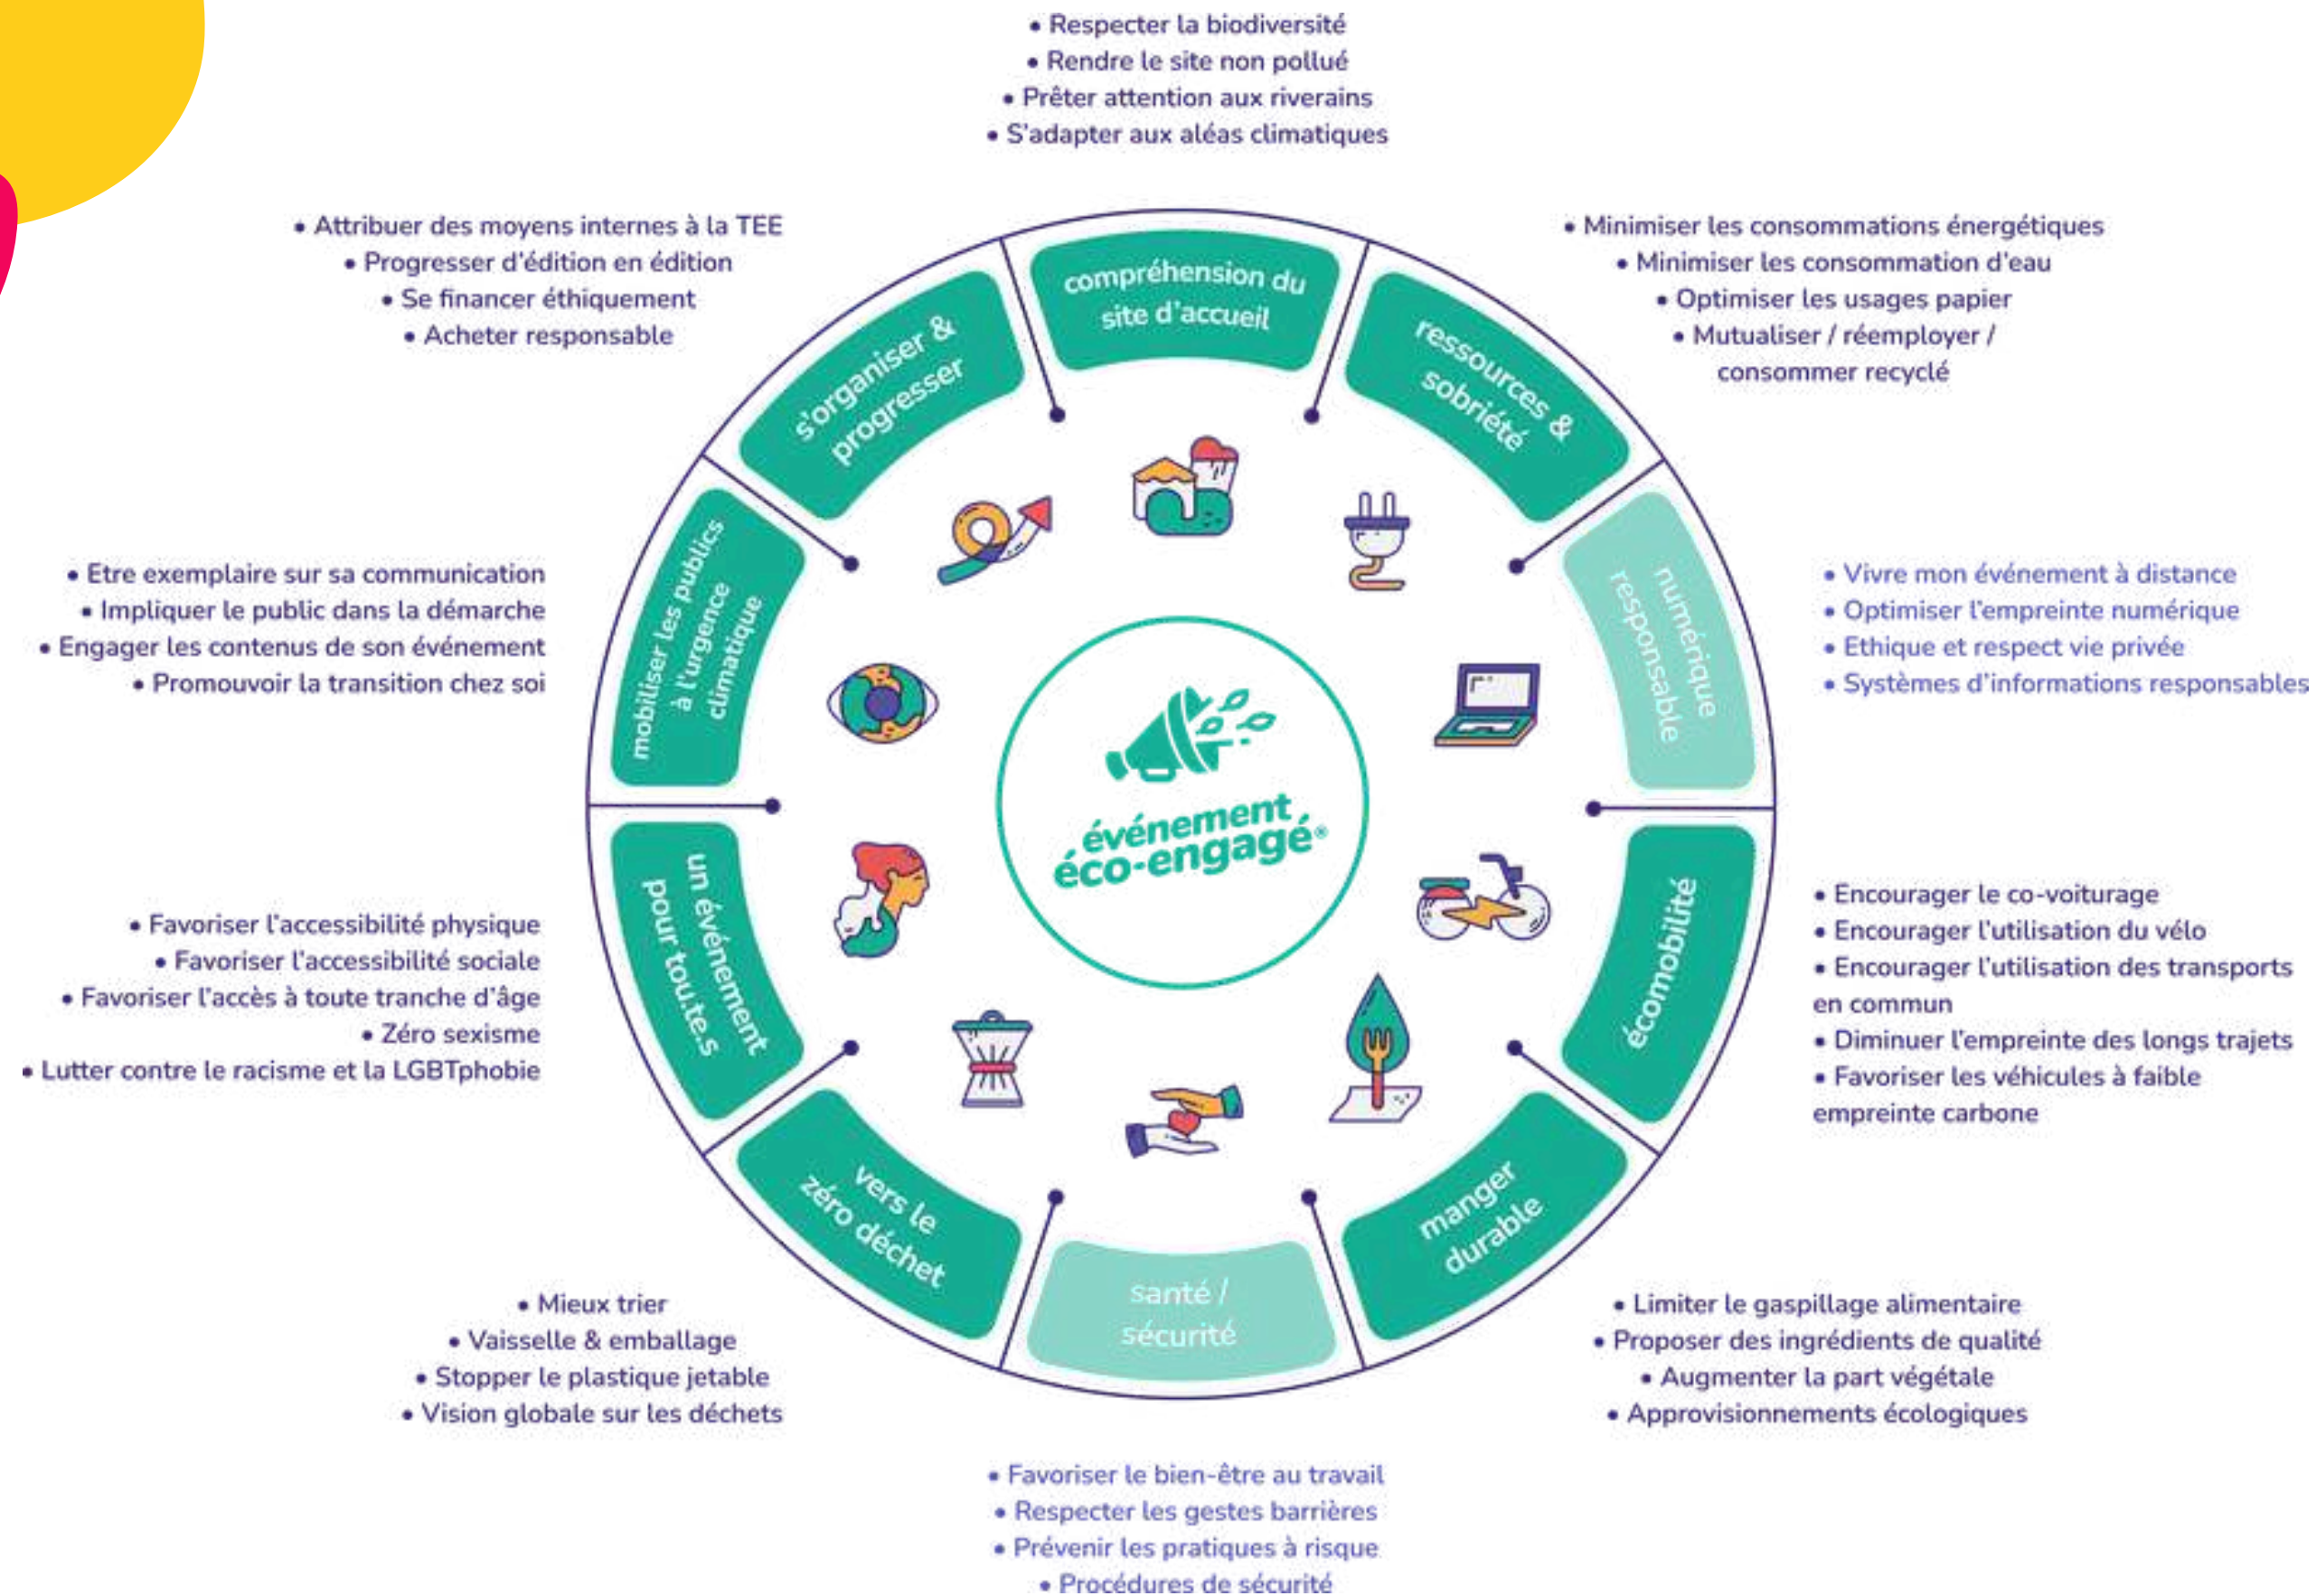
• Respecter la biodiversité
• Rendre le site non pollué
• Prêter attention aux riverains
• S'adapter aux aléas climatiques

compréhension du site d'accueil

• Attribuer des moyens internes à la TEE
• Progresser d'édition en édition
• Se financer éthiquement
• Acheter responsable

s'organiser & progresser

• Minimiser les consommations énergétiques
• Minimiser les consommation d'eau
• Optimiser les usages papier
• Mutualiser / réemployer / consommer recyclé

ressources & sobriété

• Etre exemplaire sur sa communication
• Impliquer le public dans la démarche
• Engager les contenus de son événement
• Promouvoir la transition chez soi

mobiliser les publics à l'urgence climatique

• Vivre mon événement à distance
• Optimiser l'empreinte numérique
• Ethique et respect vie privée
• Systèmes d'informations responsables

numérique responsable

événement éco-engagé®

• Favoriser l'accessibilité physique
• Favoriser l'accessibilité sociale
• Favoriser l'accès à toute tranche d'âge
• Zéro sexisme
• Lutter contre le racisme et la LGBTphobie

un événement pour tou.te.s

• Encourager le co-voiturage
• Encourager l'utilisation du vélo
• Encourager l'utilisation des transports en commun
• Diminuer l'empreinte des longs trajets
• Favoriser les véhicules à faible empreinte carbone

écomobilité

vers le zéro déchet

santé / sécurité

manger durable

• Mieux trier
• Vaisselle & emballage
• Stopper le plastique jetable
• Vision globale sur les déchets

• Limiter le gaspillage alimentaire
• Proposer des ingrédients de qualité
• Augmenter la part végétale
• Approvisionnements écologiques

• Favoriser le bien-être au travail
• Respecter les gestes barrières
• Prévenir les pratiques à risque
• Procédures de sécurité